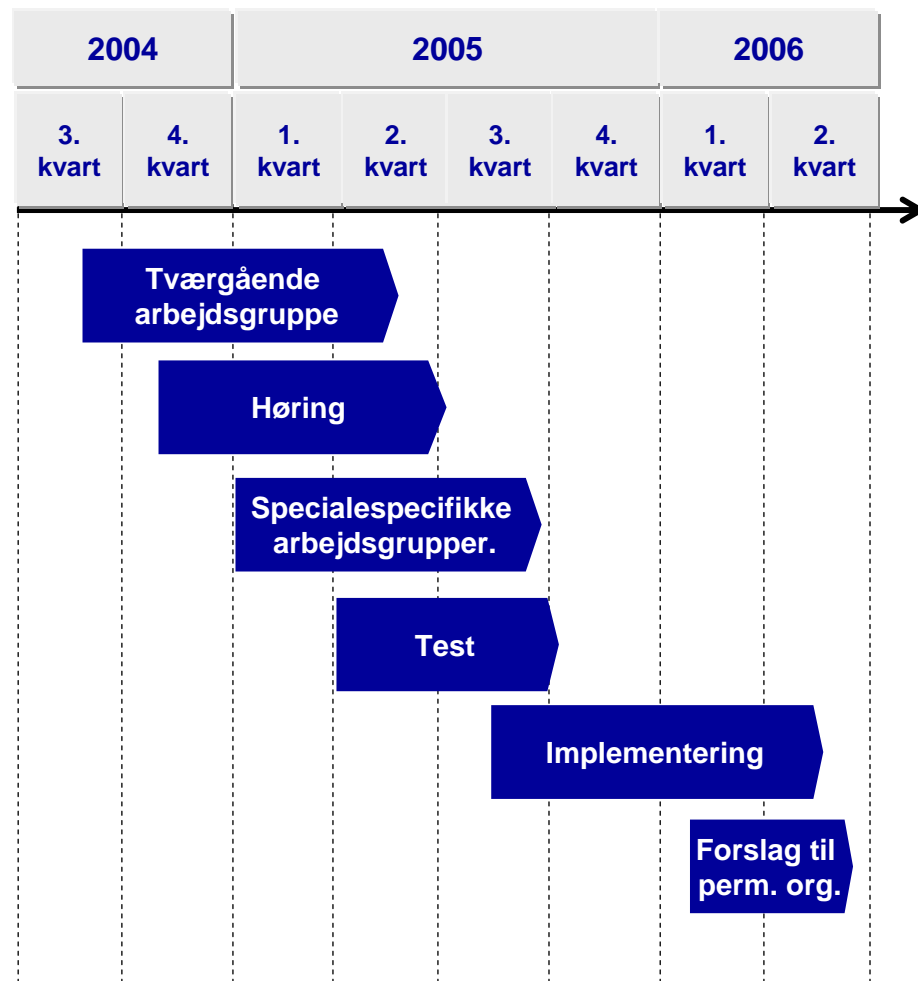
| 2004 | | 2005 | | | | 2006 | |
|---|---|---|---|---|---|---|---|
| 3. kvart | 4. kvart | 1. kvart | 2. kvart | 3. kvart | 4. kvart | 1. kvart | 2. kvart |

Tværgående arbejdsgruppe

Høring

Specialespecifikke arbejdsgrupper.

Test

Implementering

Forslag til perm. org.